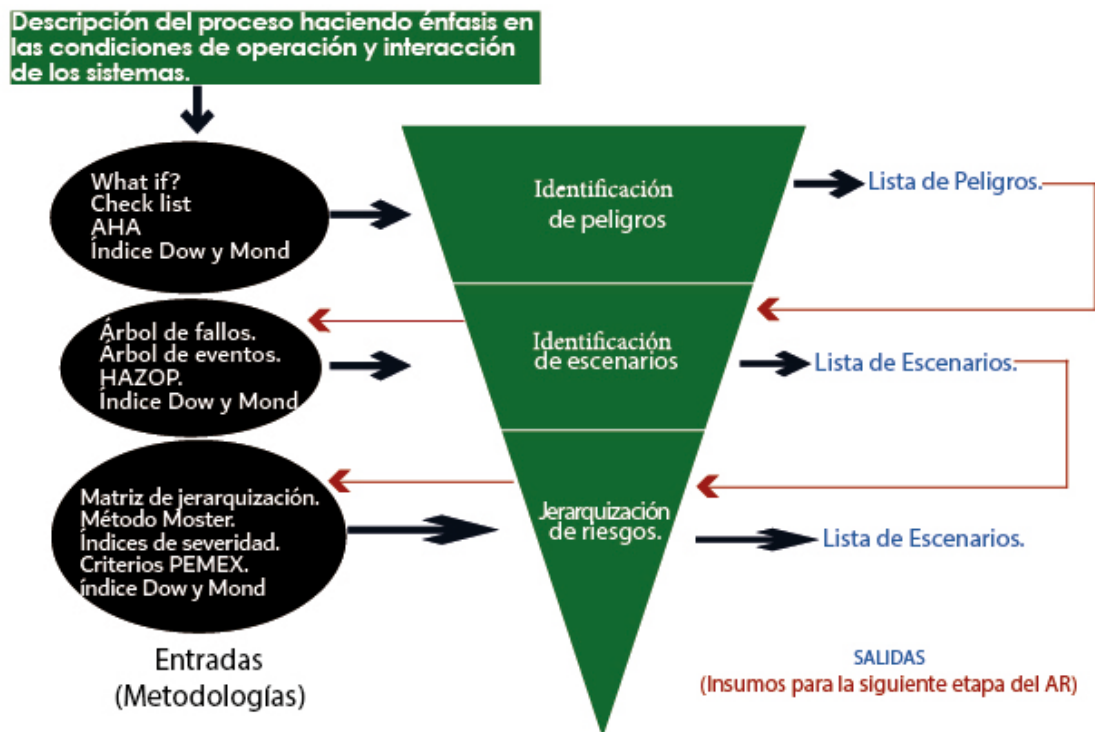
Descripción del proceso haciendo énfasis en las condiciones de operación y interacción de los sistemas.

What if?
Check list
AHA
Índice Dow y Mond

Identificación de peligros

Lista de Peligros.

Árbol de fallos.
Árbol de eventos.
HAZOP.
Índice Dow y Mond

Identificación de escenarios

Lista de Escenarios.

Matriz de jerarquización.
Método Moster.
Índices de severidad.
Criterios PEMEX.
índice Dow y Mond

Jerarquización de riesgos.

Lista de Escenarios.

Entradas
(Metodologías)

SALIDAS
(Insumos para la siguiente etapa del AR)